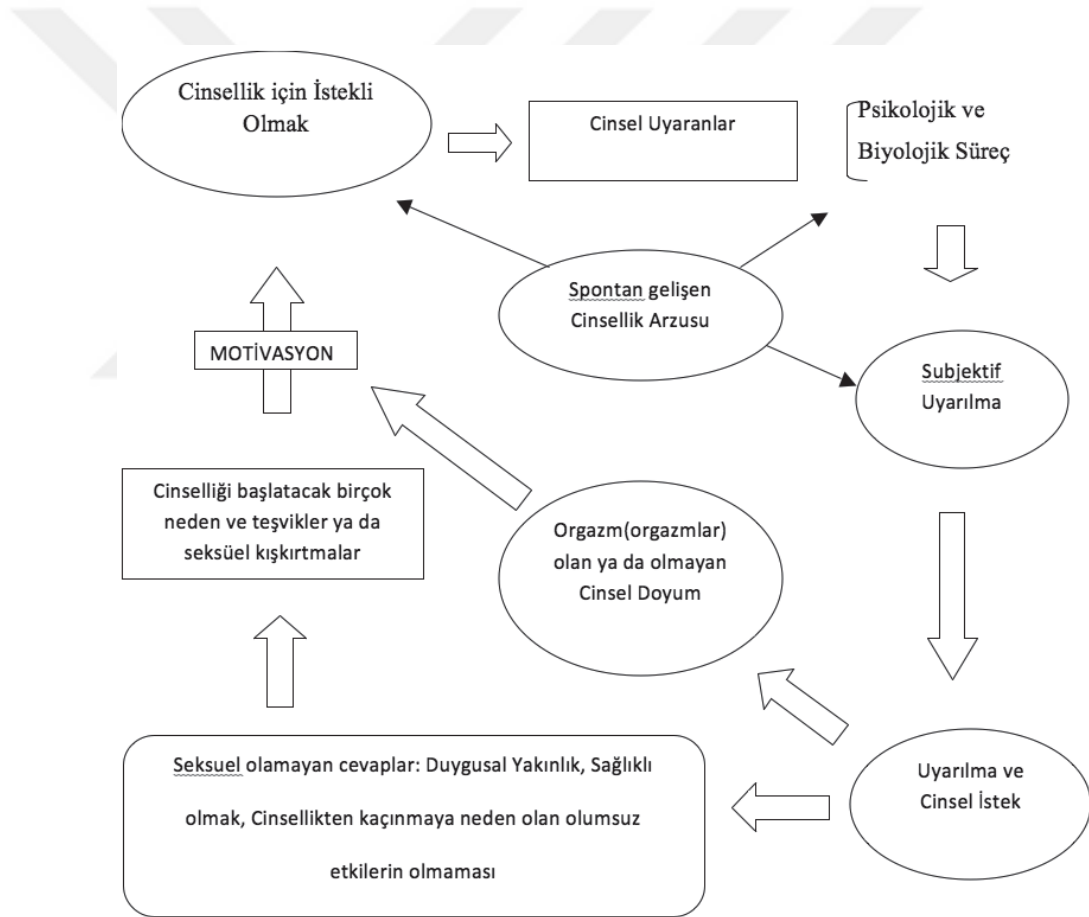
Cinsellik için İstekli Olmak

Cinsel Uyaranlar

Psikolojik ve Biyolojik Süreç

Spontan gelişen Cinsellik Arzusu

MOTİVASYON

Subjektif Uyarılma

Cinselliği başlatacak birçok neden ve teşvikler ya da seksüel kışkırtmalar

Orgazm(orgazmlar) olan ya da olmayan Cinsel Doyum

Seksuel olamayan cevaplar: Duygusal Yakınlık, Sağlıklı olmak, Cinsellikten kaçınmaya neden olan olumsuz etkilerin olmaması

Uyarılma ve Cinsel İstek